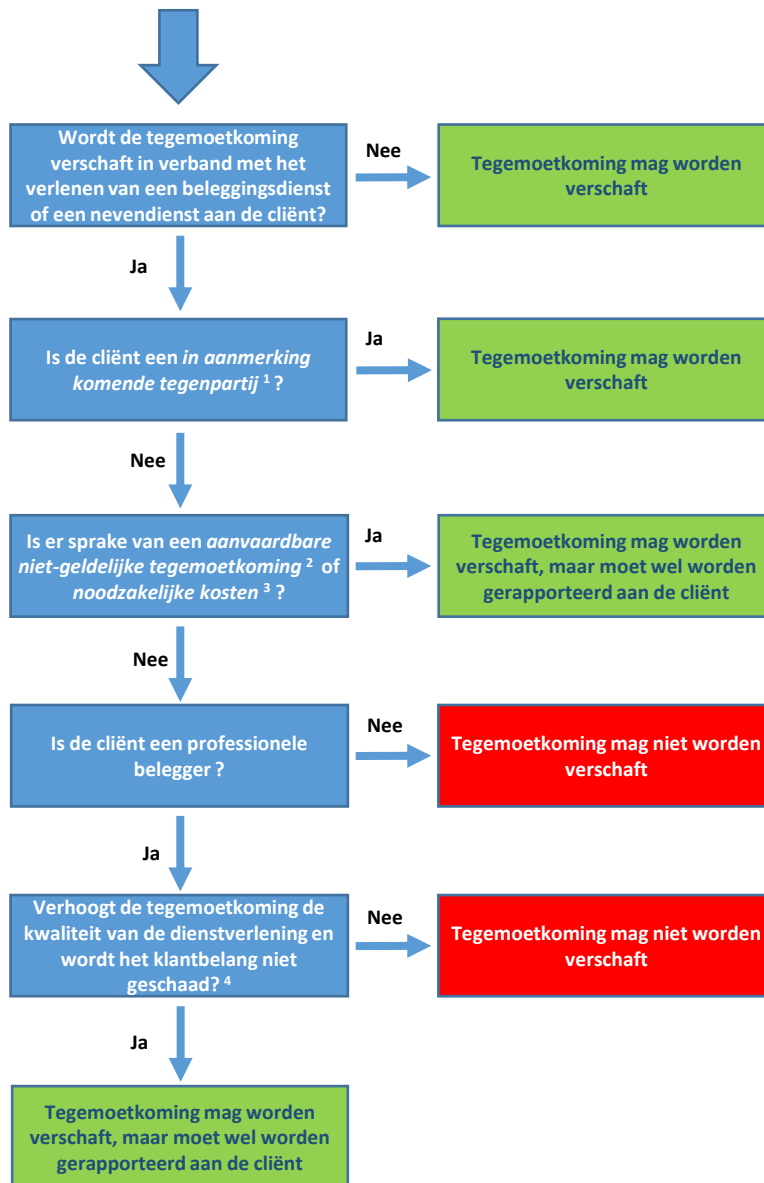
Wordt de tegemoetkoming verschaft in verband met het verlenen van een beleggingsdienst of een nevendienst aan de cliënt?

Nee

Tegemoetkoming mag worden verschaft

Ja

Is de cliënt een *in aanmerking komende tegenpartij* $^1$ ?

Ja

Tegemoetkoming mag worden verschaft

Nee

Is er sprake van een *aanvaardbare niet-geldelijke tegemoetkoming* $^2$ of *noodzakelijke kosten* $^3$ ?

Ja

Tegemoetkoming mag worden verschaft, maar moet wel worden gerapporteerd aan de cliënt

Nee

Is de cliënt een professionele belegger ?

Nee

Tegemoetkoming mag niet worden verschaft

Ja

Verhoogt de tegemoetkoming de kwaliteit van de dienstverlening en wordt het klantbelang niet geschaad? $^4$

Nee

Tegemoetkoming mag niet worden verschaft

Ja

Tegemoetkoming mag worden verschaft, maar moet wel worden gerapporteerd aan de cliënt